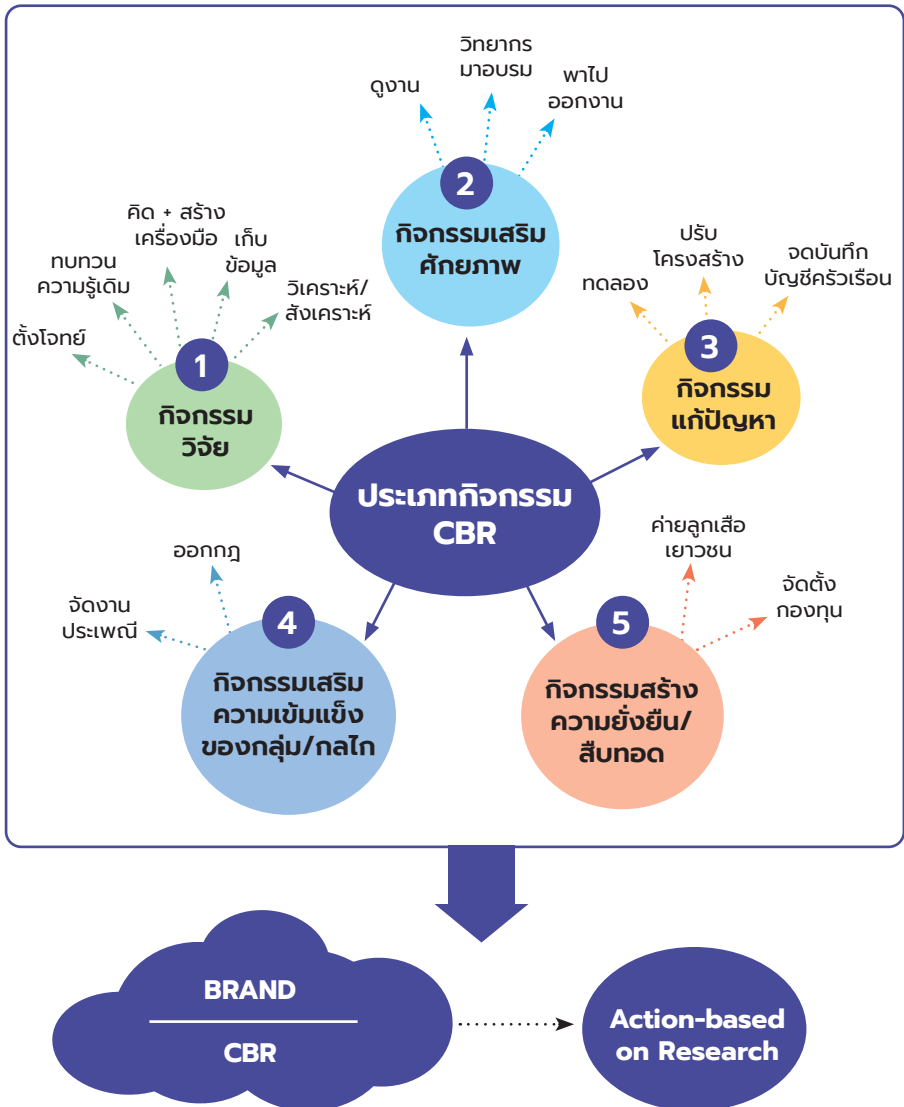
ประเภทกิจกรรม CBR

1
กิจกรรมวิจัย

ตั้งโจทย์
ทบทวนความรู้เดิม
คิด + สร้างเครื่องมือ
เก็บข้อมูล
วิเคราะห์/สังเคราะห์

2
กิจกรรมเสริมศักยภาพ

ดูงาน
วิทยากรมาอบรม
พาไปออกงาน

3
กิจกรรมแก้ปัญหา

ทดลอง
ปรับโครงสร้าง
จดบันทึกบัญชีครัวเรือน

4
กิจกรรมเสริมความเข้มแข็งของกลุ่ม/กลไก

จัดงานประเพณี
ออกกฎ

5
กิจกรรมสร้างความยั่งยืน/สืบทอด

ค่ายลูกเสือเยาวชน
จัดตั้งกองทุน

BRAND
CBR

Action-based on Research